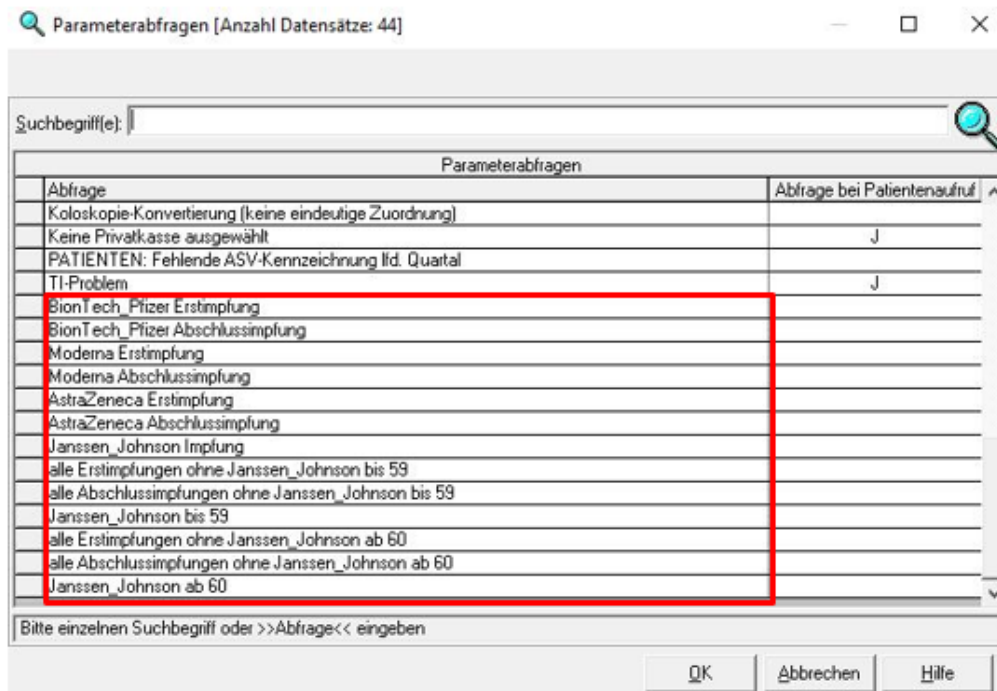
Parameterabfragen [Anzahl Datensätze: 44]

Suchbegriff(e):

Parameterabfragen

| Abfrage | Abfrage bei Patientenaufruf |
|---|---|
| Koloskopie-Konvertierung (keine eindeutige Zuordnung) | |
| Keine Privatkasse ausgewählt | J |
| PATIENTEN: Fehlende ASV-Kennzeichnung lfd. Quartal | |
| TI-Problem | J |
| BionTech_Pfizer Erstimpfung | |
| BionTech_Pfizer Abschlussimpfung | |
| Moderna Erstimpfung | |
| Moderna Abschlussimpfung | |
| AstraZeneca Erstimpfung | |
| AstraZeneca Abschlussimpfung | |
| Janssen_Johnson Impfung | |
| alle Erstimpfungen ohne Janssen_Johnson bis 59 | |
| alle Abschlussimpfungen ohne Janssen_Johnson bis 59 | |
| Janssen_Johnson bis 59 | |
| alle Erstimpfungen ohne Janssen_Johnson ab 60 | |
| alle Abschlussimpfungen ohne Janssen_Johnson ab 60 | |
| Janssen_Johnson ab 60 | |

Bitte einzelnen Suchbegriff oder >>Abfrage<< eingeben

OK Abbrechen Hilfe